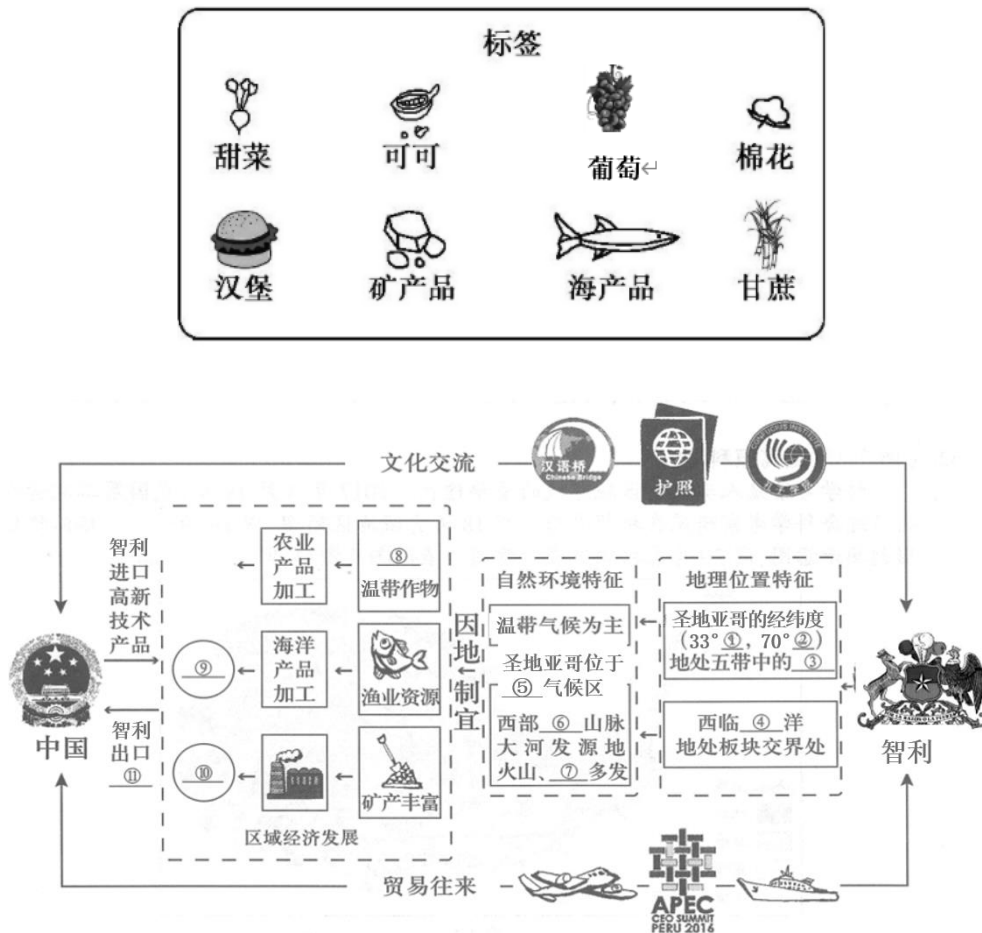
标签

甜菜 可可 葡萄↵ 棉花

汉堡 矿产品 海产品 甘蔗

文化交流

汉语桥 Chinese Bridge

护照

孔子学院

智利进口高新技术产品

智利出口 ⑪

中国

⑨

⑩

农业产品加工

⑧ 温带作物

海洋产品加工

渔业资源

矿产丰富

区域经济发展

因地制宜

自然环境特征

温带气候为主

圣地亚哥位于 ⑤ 气候区

西部 ⑥ 山脉 大河发源地 火山、⑦ 多发

地理位置特征

圣地亚哥的经纬度（33° ①，70° ②）地处五带中的 ③

西临 ④ 洋 地处板块交界处

智利

贸易往来

APEC CEO SUMMIT PERU 2016